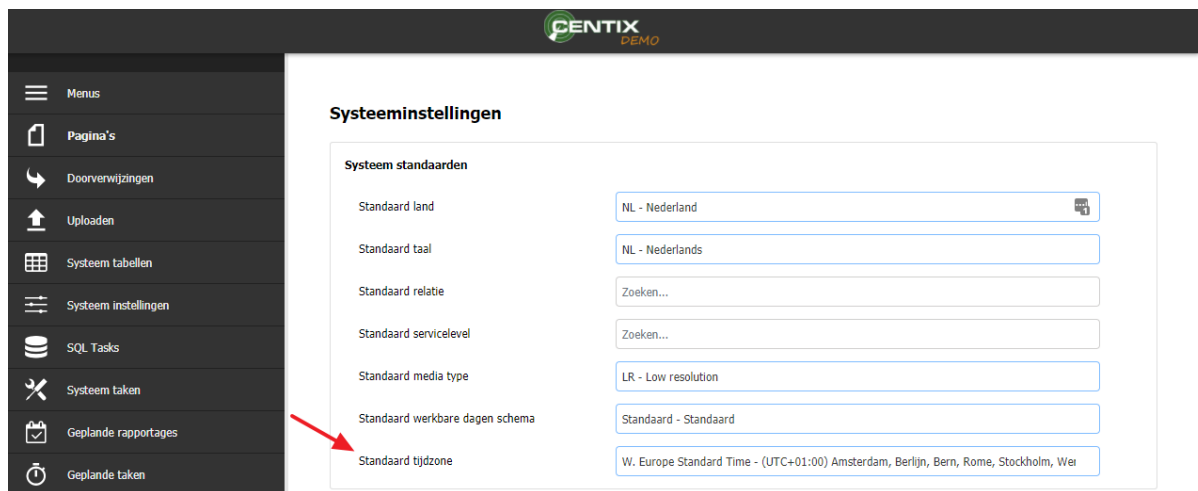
CENTIX DEMO

Menus
Pagina's
Doorverwijzingen
Uploaden
Systeem tabellen
Systeem instellingen
SQL Tasks
Systeem taken
Geplande rapportages
Geplande taken

Systeeminstellingen

Systeem standaarden

| | |
|---|---|
| Standaard land | NL - Nederland |
| Standaard taal | NL - Nederlands |
| Standaard relatie | Zoeken... |
| Standaard servicelevel | Zoeken... |
| Standaard media type | LR - Low resolution |
| Standaard werkbare dagen schema | Standaard - Standaard |
| Standaard tijdzone | W. Europe Standard Time - (UTC+01:00) Amsterdam, Berlijn, Bern, Rome, Stockholm, Wer |